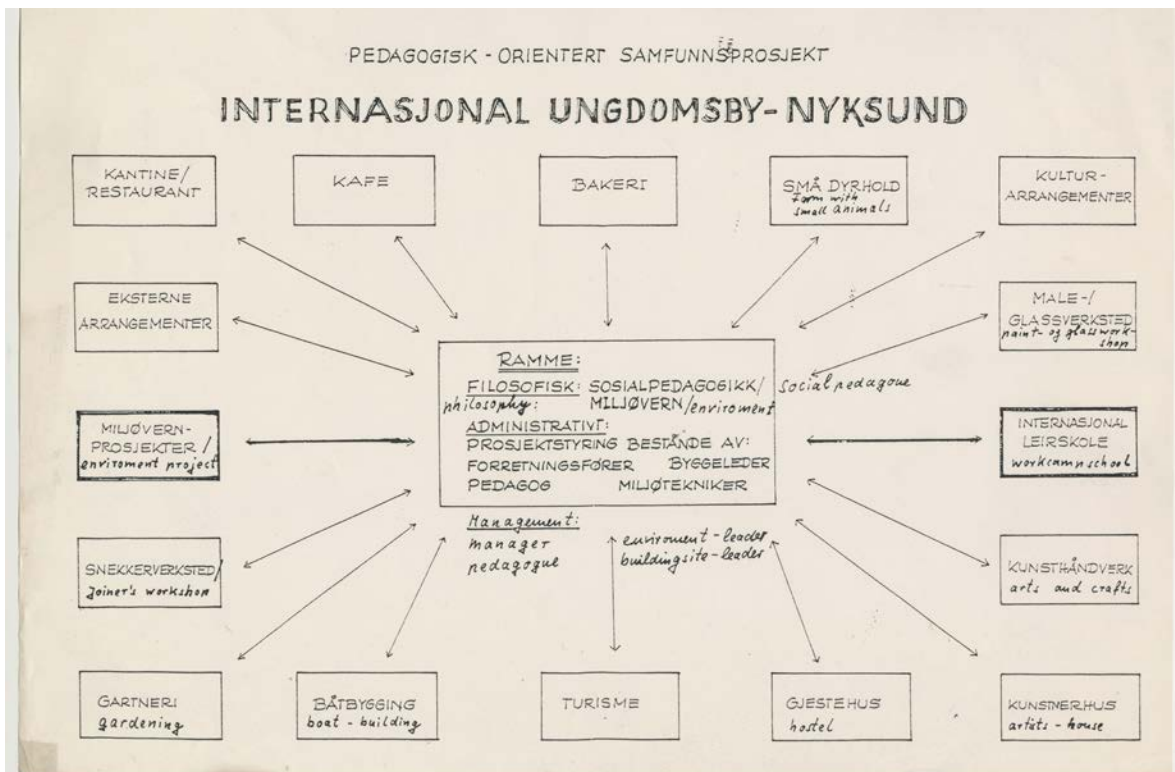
PEDAGOGISK - ORIENTERT SAMFUNNSPROSJEKT

INTERNASJONAL UNGDOMSBY - NYKSUND

KANTINE/ RESTAURANT

KAFE

BAKERI

SMÅ DYRHOLD
farm with small animals

KULTUR - ARRANGEMENTER

EKSTERNE ARRANGEMENTER

MALE -/ GLASSVERKSTED
paint- og glasswork-shop

RAMME:
FILOSOFISK: SOSIALPEDAGOGIKK/ Social pedagogue
philosophy: MILJØVERN/enviroment
ADMINISTRATIVT:
PROSJEKTSTYRING BESTÅNDE AV:
FORRETNINGSFØRER BYGGELEDER
PEDAGOG MILJØTEKNIKER

MILJØVERN-PROSJEKTER /
enviroment project

INTERNASJONAL LEIRSKOLE
workcamp school

Management:
manager
pedagogue
enviroment - leader
buildingsite - leader

SNEKKERVERKSTED/
Joiner's workshop

KUNSTHÅNDVERK
arts and crafts

GARTNERI
gardening

BÅTBYGGING
boat - building

TURISME

GJESTEHUS
hostel

KUNSTNERHUS
artists - house